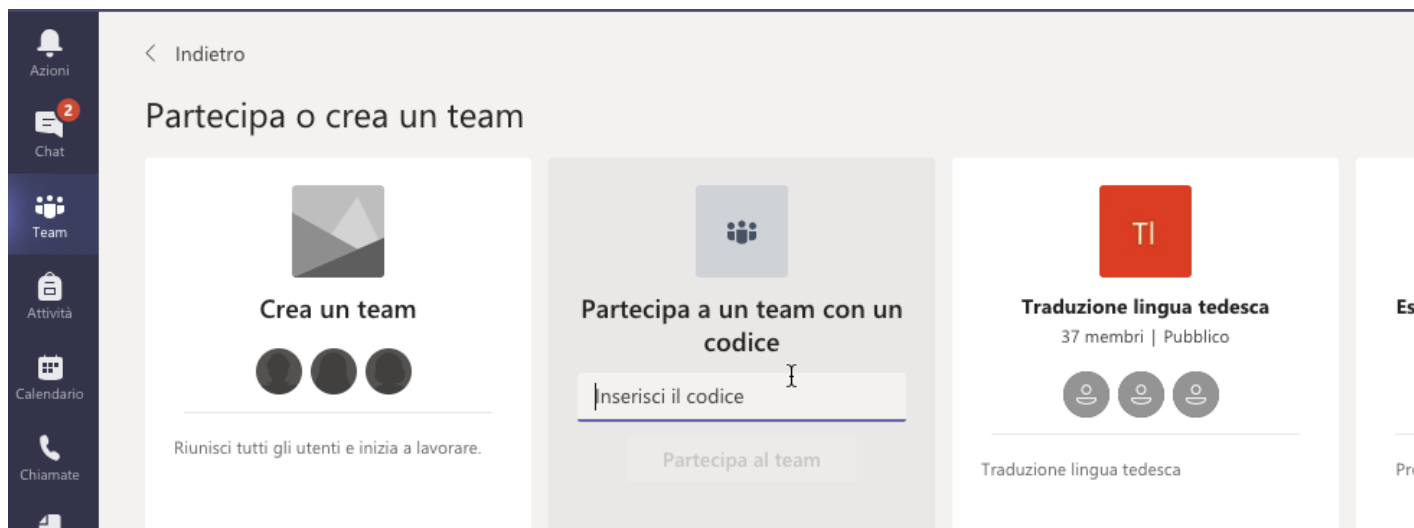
Azioni

2
Chat

Team

Attività

Calendario

Chiamate

< Indietro

Partecipa o crea un team

Crea un team

Riunisci tutti gli utenti e inizia a lavorare.

Partecipa a un team con un codice

Inserisci il codice

Partecipa al team

TI

Traduzione lingua tedesca

37 membri | Pubblico

Traduzione lingua tedesca

Es

Pr